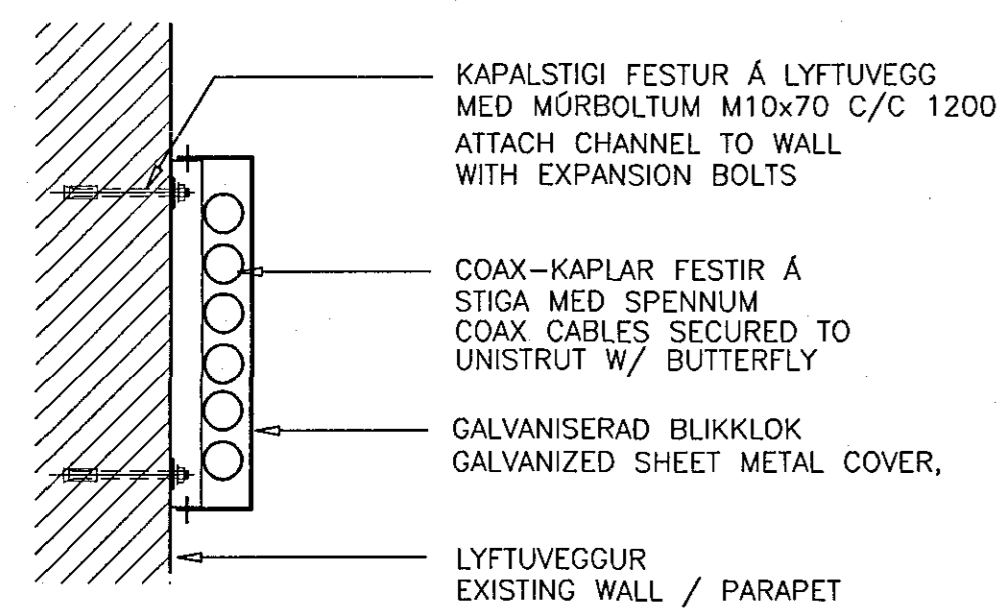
KAPALSTIGI FESTUR Á LYFTUVEGG MED MÚRBOLTUM M10x70 C/C 1200
ATTACH CHANNEL TO WALL WITH EXPANSION BOLTS

COAX-KAPLAR FESTIR Á STIGA MED SPENNUM
COAX CABLES SECURED TO UNISTRUT W/ BUTTERFLY

GALVANISERAD BLIKKLOK
GALVANIZED SHEET METAL COVER,

LYFTUVEGGUR
EXISTING WALL / PARAPET